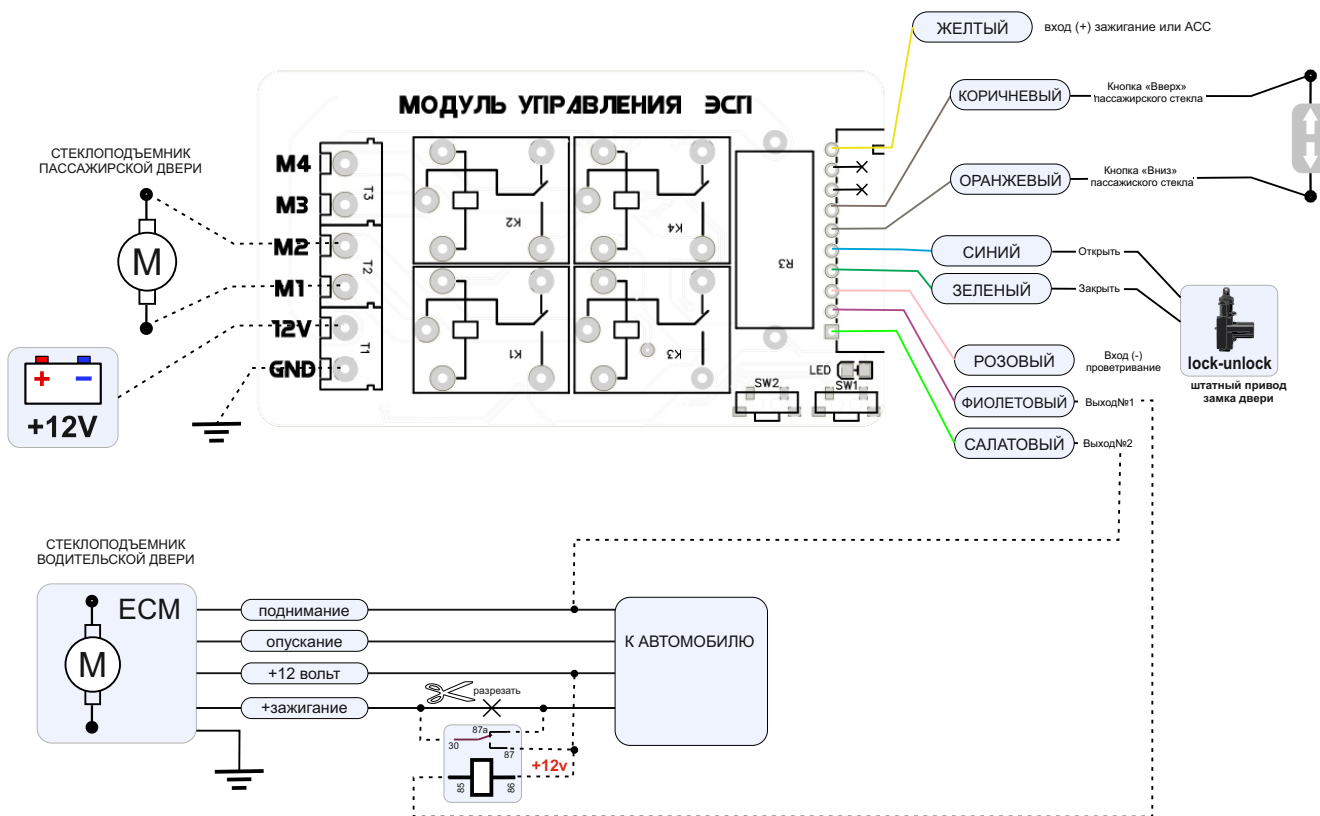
ЖЕЛТЫЙ вход (+) зажигание или АСС

КОРИЧНЕВЫЙ Кнопка «Вверх» пассажирского стекла

ОРАНЖЕВЫЙ Кнопка «Вниз» пассажиского стекла

СИНИЙ Открыть

ЗЕЛЕНЫЙ Закрыть

РОЗОВЫЙ Вход (-) проветривание

ФИОЛЕТОВЫЙ Выход№1

САЛАТОВЫЙ Выход№2

lock-unlock
штатный привод замка двери

МОДУЛЬ УПРАВЛЕНИЯ ЭСП

СТЕКЛОПОДЪЕМНИК ПАССАЖИРСКОЙ ДВЕРИ

M

M4
M3
M2
M1
12V
GND

T3
T2
T1

K2
K4
K1
K3
R3
LED
SW2
SW1

+12V

СТЕКЛОПОДЪЕМНИК ВОДИТЕЛЬСКОЙ ДВЕРИ

ECM

M

поднимание
опускание
+12 вольт
+зажигание

разрезать

К АВТОМОБИЛЮ

87a
30
87
85
86
+12v